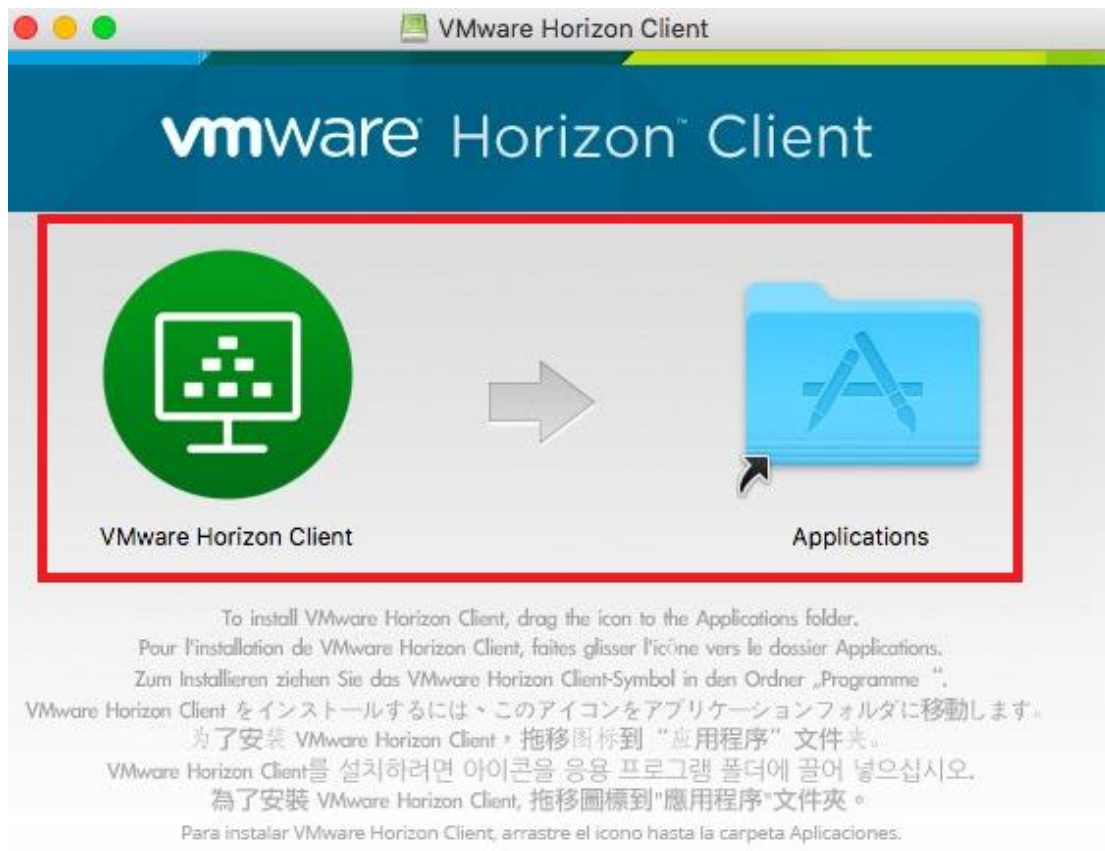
VMware Horizon Client

vmware Horizon Client

VMware Horizon Client

Applications

To install VMware Horizon Client, drag the icon to the Applications folder.
Pour l'installation de VMware Horizon Client, faites glisser l'icône vers le dossier Applications.
Zum Installieren ziehen Sie das VMware Horizon Client-Symbol in den Ordner „Programme ".
VMware Horizon Client をインストールするには、このアイコンをアプリケーションフォルダに移動します。
为了安装 VMware Horizon Client，拖移图标到"应用程序"文件夹。
VMware Horizon Client를 설치하려면 아이콘을 응용 프로그램 폴더에 끌어 넣으십시오.
為了安裝 VMware Horizon Client, 拖移圖標到"應用程序"文件夾。
Para instalar VMware Horizon Client, arrastre el icono hasta la carpeta Aplicaciones.